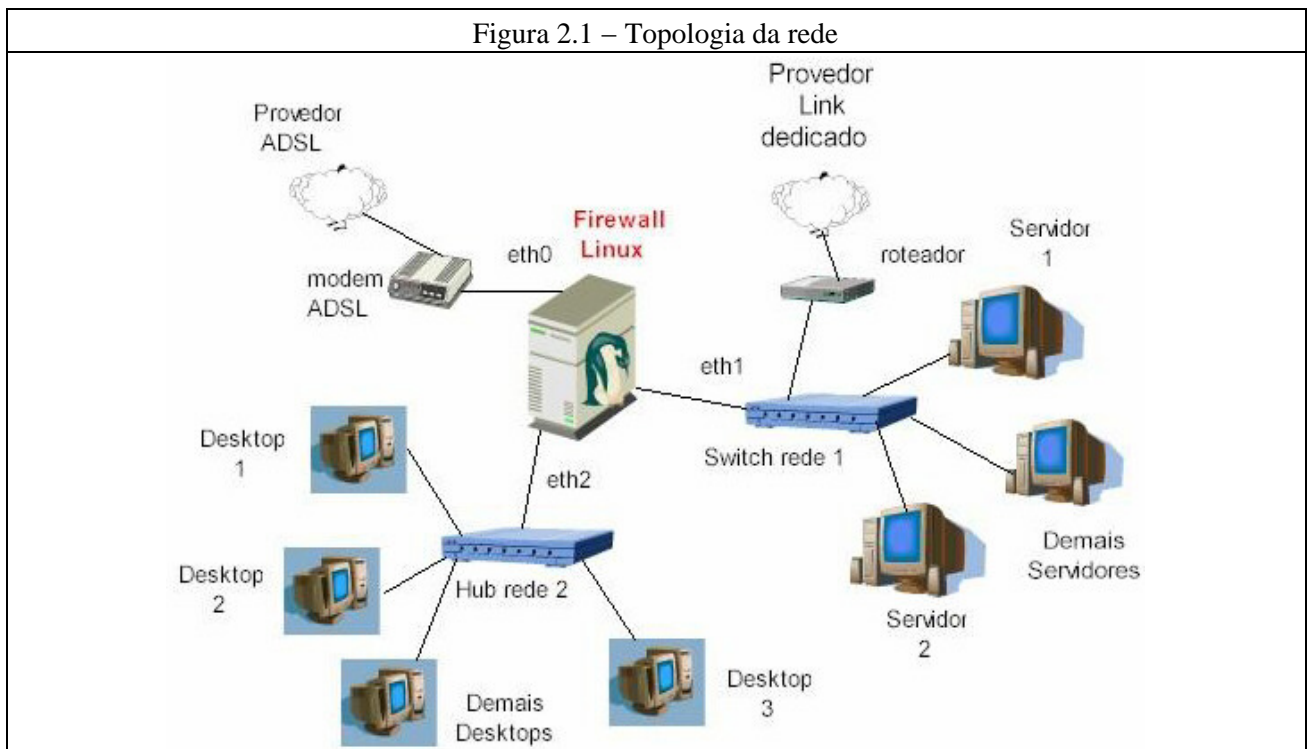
Figura 2.1 – Topologia da rede

Provedor ADSL

Provedor Link dedicado

Firewall Linux

eth0

modem ADSL

roteador

Servidor 1

eth1

Switch rede 1

Desktop 1

eth2

Desktop 2

Hub rede 2

Demais Servidores

Servidor 2

Desktop 3

Demais Desktops